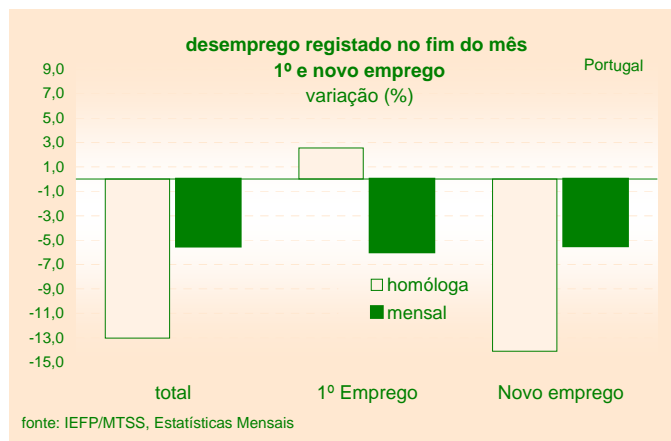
desemprego registado no fim do mês
1º e novo emprego
variação (%)

Portugal

9,0
7,0
5,0
3,0
1,0
-1,0
-3,0
-5,0
-7,0
-9,0
-11,0
-13,0
-15,0

homóloga
mensal

total
1º Emprego
Novo emprego

fonte: IEFP/MTSS, Estatísticas Mensais